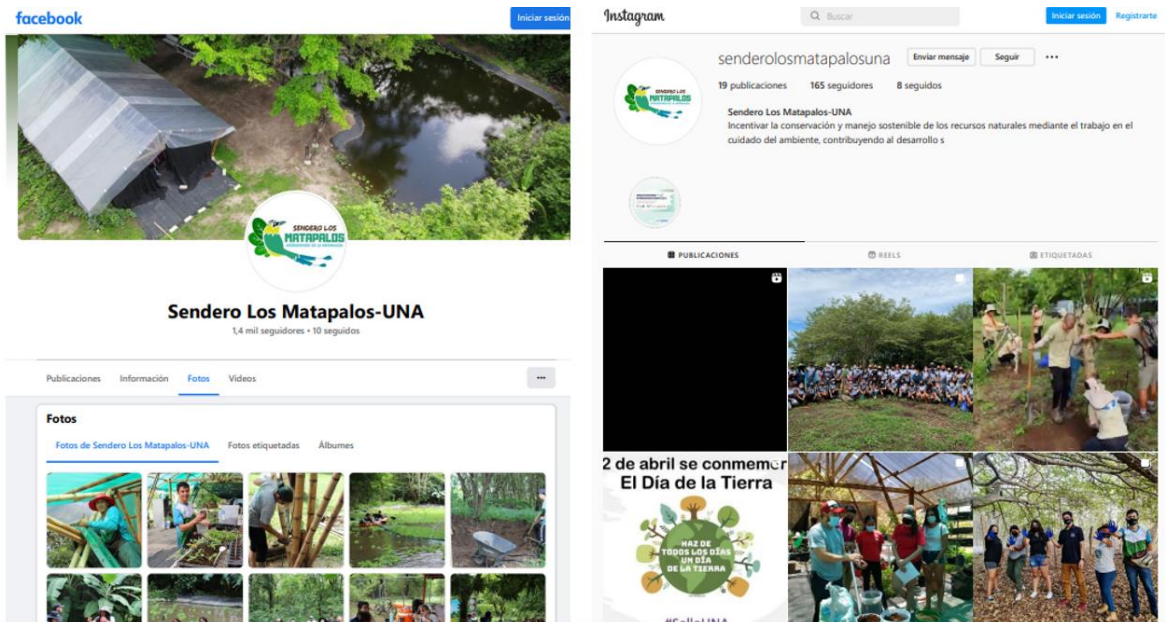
facebook

Iniciar sesión

SENDERO LOS MATAPALOS

Sendero Los Matapalos-UNA

1,4 mil seguidores • 10 seguidos

Publicaciones Información Fotos Videos

...

Fotos

Fotos de Sendero Los Matapalos-UNA Fotos etiquetadas Álbumes

Instagram

Buscar

Iniciar sesión Regístrate

senderolosmatapalosuna Enviar mensaje Seguir ...

19 publicaciones 165 seguidores 8 seguidos

Sendero Los Matapalos-UNA

Incentivar la conservación y manejo sostenible de los recursos naturales mediante el trabajo en el cuidado del ambiente, contribuyendo al desarrollo s

PUBLICACIONES REELS ETIQUETADAS

2 de abril se conmem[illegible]

El Día de la Tierra

HAZ DE TODOS LOS DÍAS UN DÍA DE LA TIERRA

#SelloUNA